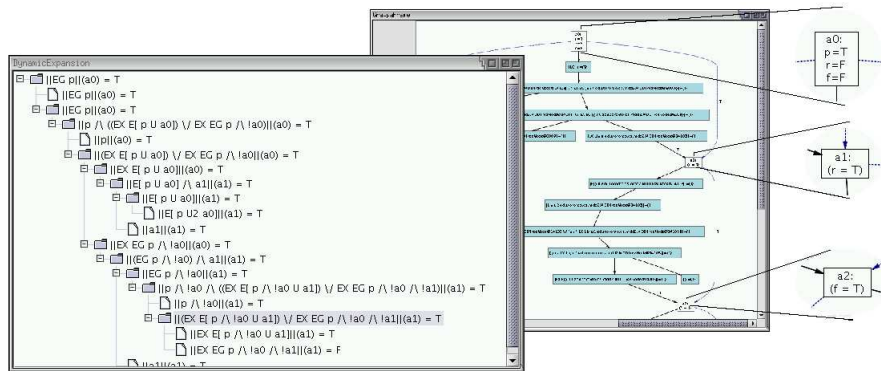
DynamicExpansion

||EG p||(a0) = T
||EG p||(a0) = T
||EG p||(a0) = T
||p /\ ((EX E[ p U a0]) \/ EX EG p /\ !a0)||(a0) = T
||p||(a0) = T
||(EX E[ p U a0]) \/ EX EG p /\ !a0||(a0) = T
||EX E[ p U a0]||(a0) = T
||E[ p U a0] /\ a1||(a1) = T
||E[ p U a0]||(a1) = T
||E[ p U2 a0]||(a1) = T
||a1||(a1) = T
||EX EG p /\ !a0||(a0) = T
||(EG p /\ !a0) /\ a1||(a1) = T
||EG p /\ !a0||(a1) = T
||p /\ !a0 /\ ((EX E[ p /\ !a0 U a1]) \/ EX EG p /\ !a0 /\ !a1)||(a1) = T
||p /\ !a0||(a1) = T
||(EX E[ p /\ !a0 U a1]) \/ EX EG p /\ !a0 /\ !a1||(a1) = T
||EX E[ p /\ !a0 U a1]||(a1) = T
||EX EG p /\ !a0 /\ !a1||(a1) = F
||a1||(a1) = T

a0:
p = T
r = F
f = F

a1:
(r = T)

a2:
(f = T)

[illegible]